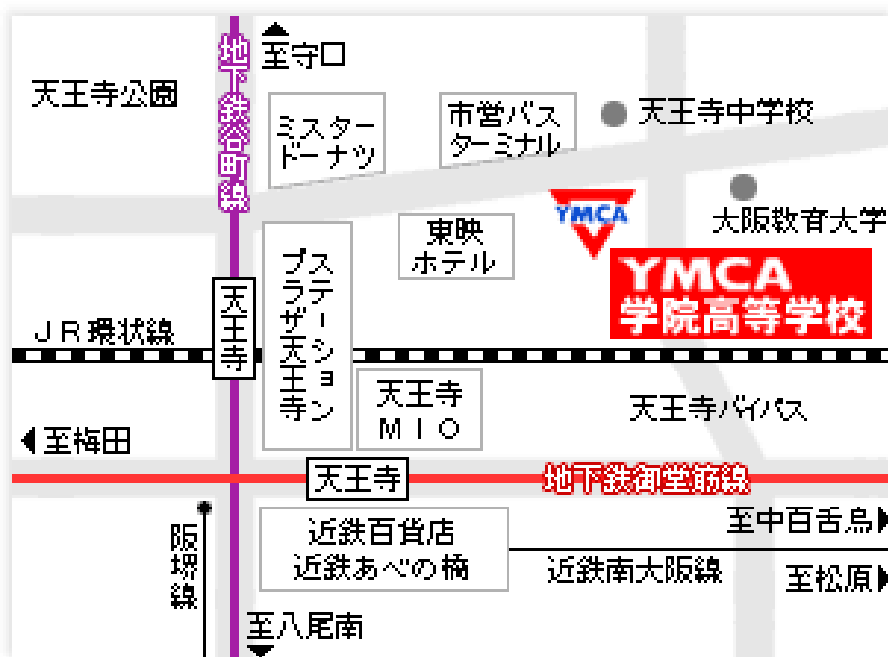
至守口

地下鉄谷町線

天王寺公園

ミスタードーナツ

市営バスターミナル

天王寺中学校

大阪教育大学

YMCA

東映ホテル

YMCA
学院高等学校

天王寺

JR環状線

ステーションプラザ天王寺

天王寺MIO

天王寺バイパス

至梅田

天王寺

地下鉄御堂筋線

近鉄百貨店
近鉄あべの橋

至中百舌鳥

阪堺線

近鉄南大阪線

至松原

至八尾南